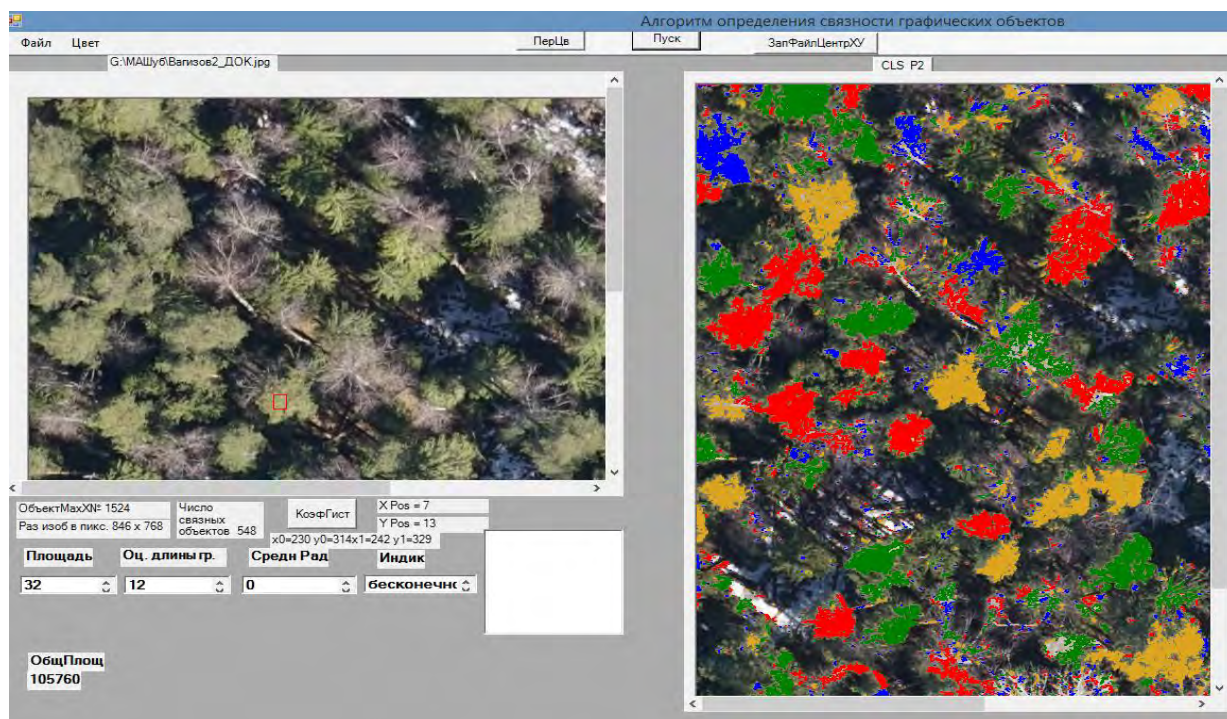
Алгоритм определения связности графических объектов

Файл Цвет

ПерЦв

Пуск

ЗапФайлЦентрXY

G:\МАШуб\Вагизов2_ДОК.jpg

CLS P2

ОбъектMaxXN= 1524

Раз изоб в пикс. 846 x 768

Число связных объектов 548

КоэфГист

X Pos = 7

Y Pos = 13

x0=230 y0=314x1=242 y1=329

Площадь

Оц. длины гр.

Средн Рад

Индик

32

12

0

бесконечнс

ОбщПлощ

105760